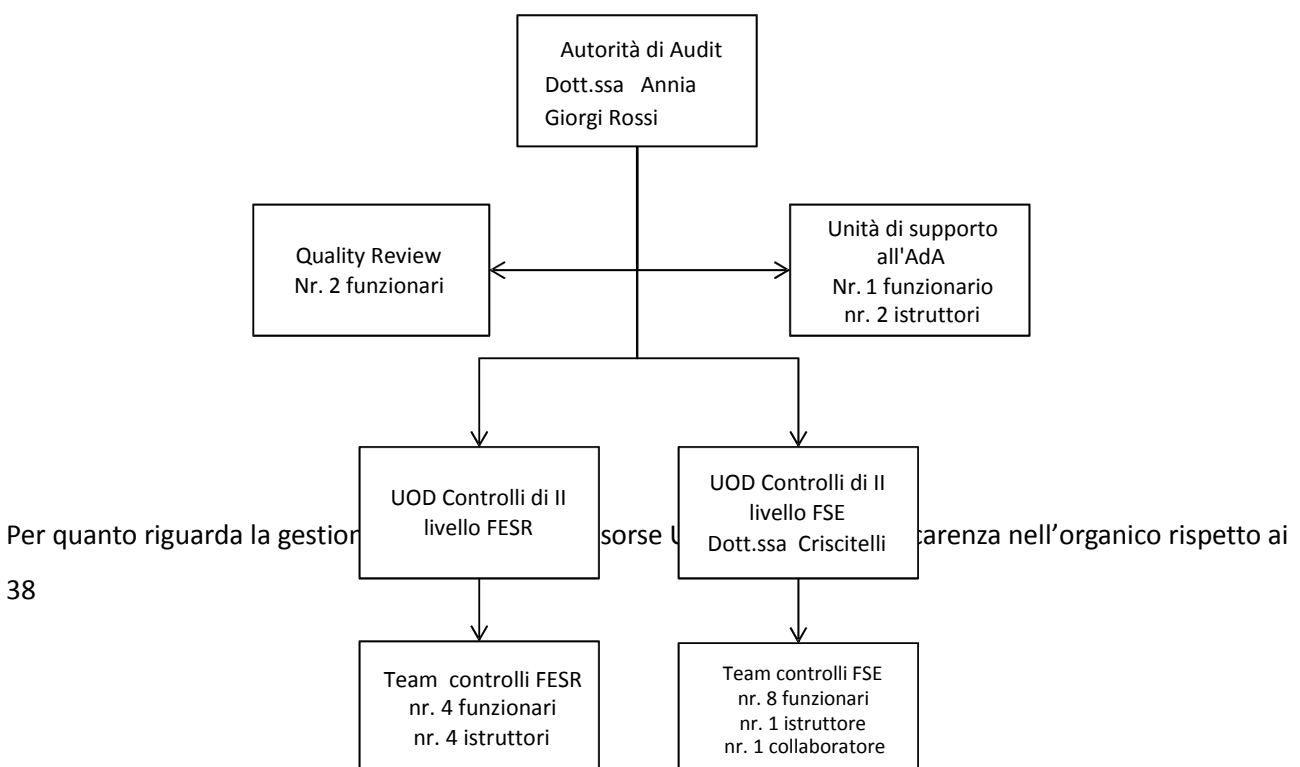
Autorità di Audit
Dott.ssa Annia Giorgi Rossi

Quality Review
Nr. 2 funzionari

Unità di supporto all'AdA
Nr. 1 funzionario
nr. 2 istruttori

UOD Controlli di II livello FESR

UOD Controlli di II livello FSE
Dott.ssa Criscitelli

Per quanto riguarda la gestion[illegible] sorse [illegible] carenza nell'organico rispetto ai

38

Team controlli FESR
nr. 4 funzionari
nr. 4 istruttori

Team controlli FSE
nr. 8 funzionari
nr. 1 istruttore
nr. 1 collaboratore